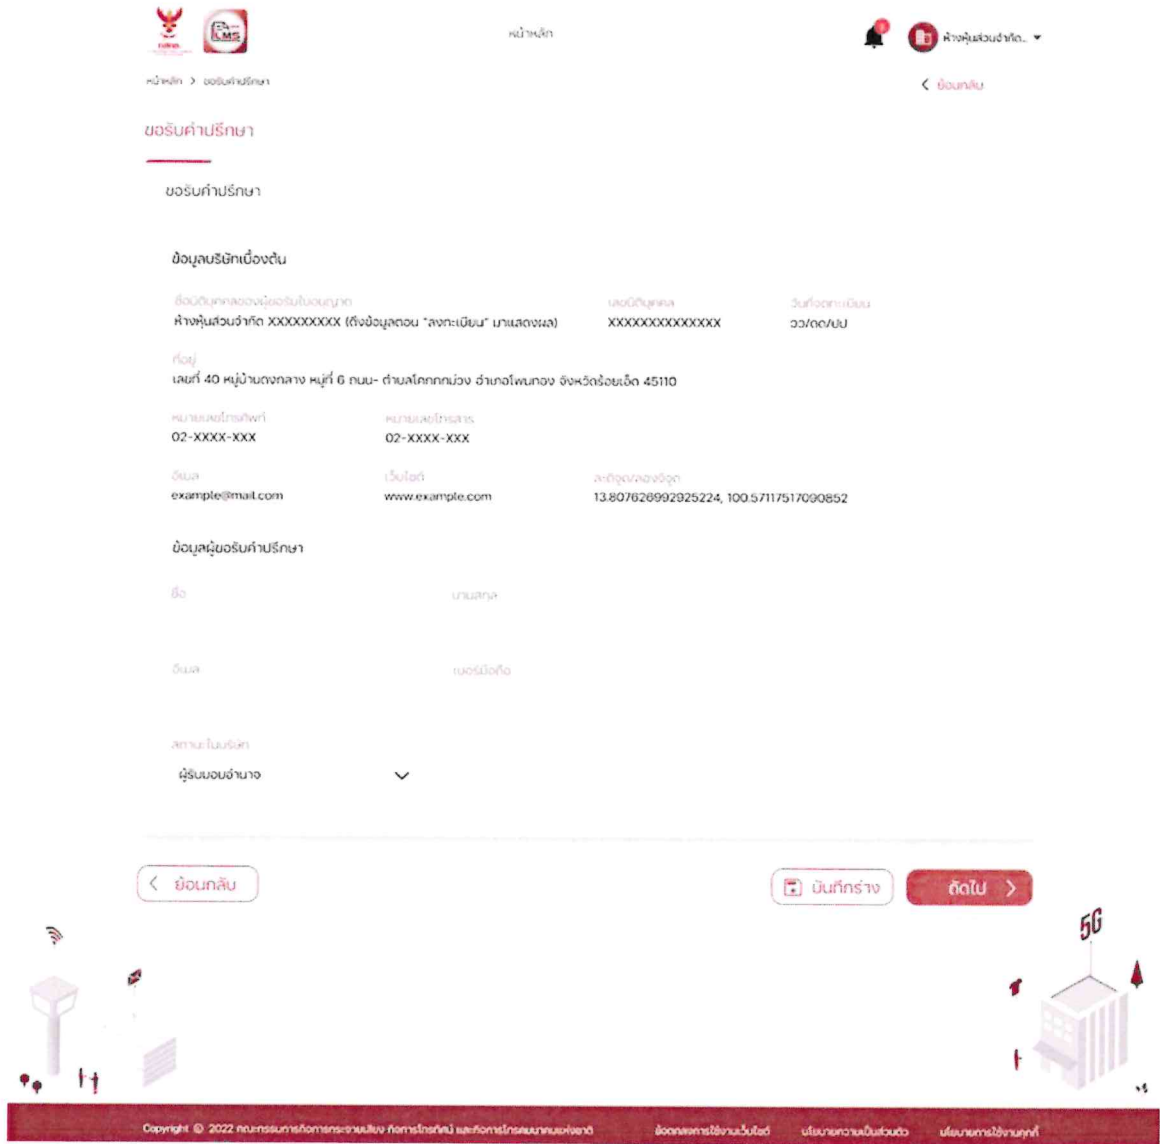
LMS

หน้าหลัก

ห้างหุ้นส่วนจำกัด..

หน้าหลัก > ขอรับคำปรึกษา

< ย้อนกลับ

ขอรับคำปรึกษา

ขอรับคำปรึกษา

ข้อมูลบริษัทเบื้องต้น

ชื่อนิติบุคคลของผู้ขอรับใบอนุญาต
ห้างหุ้นส่วนจำกัด XXXXXXXXX (ดึงข้อมูลตอน "ลงทะเบียน" มาแสดงผล)

เลขนิติบุคคล
XXXXXXXXXXXXX

วันที่จดทะเบียน
วว/ดด/ปป

ที่อยู่
เลขที่ 40 หมู่บ้านดงกลาง หมู่ที่ 6 ถนน- ตำบลโคกกกม่วง อำเภอโพนทอง จังหวัดร้อยเอ็ด 45110

หมายเลขโทรศัพท์
02-XXXX-XXX

หมายเลขโทรสาร
02-XXXX-XXX

อีเมล
example@mail.com

เว็บไซต์
www.example.com

ละติจูด/ลองจิจูด
13.807626992925224, 100.5711751709085 2

ข้อมูลผู้ขอรับคำปรึกษา

ชื่อ

นามสกุล

อีเมล

เบอร์มือถือ

สถานะในบริษัท
ผู้รับมอบอำนาจ

< ย้อนกลับ

บันทึกร่าง

ถัดไป >

5G

Copyright © 2022 คณะกรรมการกิจการกระจายเสียง กิจการโทรทัศน์ และกิจการโทรคมนาคมแห่งชาติ

ข้อตกลงการใช้งานเว็บไซต์

นโยบายความเป็นส่วนตัว

นโยบายการใช้งานคุกกี้